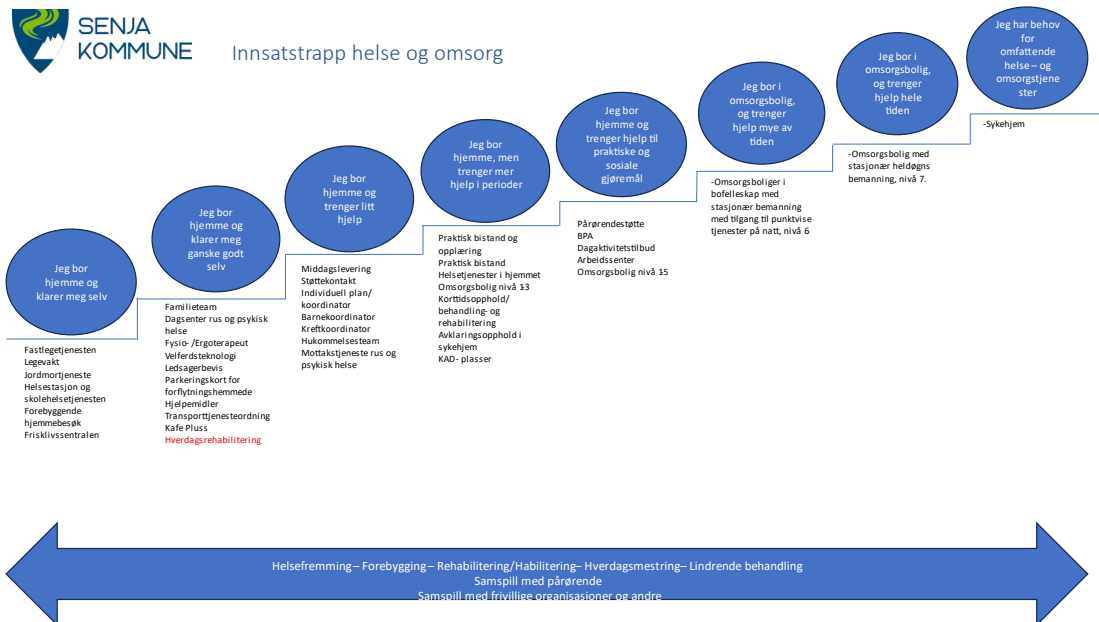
SENJA KOMMUNE

Innsatstrapp helse og omsorg

Jeg bor hjemme og klarer meg selv

Fastlegetjenesten
Legevakt
Jordmortjeneste
Helsestasjon og skolehelsetjenesten
Forebyggende hjemmebesøk
Frisklivssentralen

Jeg bor hjemme og klarer meg ganske godt selv

Familieteam
Dagsenter rus og psykisk helse
Fysio- /Ergoterapeut
Velferdsteknologi
Ledsagerbevis
Parkeringskort for forflytningshemmede
Hjelpemidler
Transporttjenesteordning
Kafe Pluss
Hverdagsrehabilitering

Jeg bor hjemme og trenger litt hjelp

Middagslevering
Støttekontakt
Individuell plan/ koordinator
Barnekoordinator
Kreftkoordinator
Hukommelsesteam
Mottakstjeneste rus og psykisk helse

Jeg bor hjemme, men trenger mer hjelp i perioder

Praktisk bistand og opplæring
Praktisk bistand
Helsetjenester i hjemmet
Omsorgsbolig nivå 13
Korttidsopphold/ behandling- og rehabilitering
Avklaringsopphold i sykehjem
KAD- plasser

Jeg bor hjemme og trenger hjelp til praktiske og sosiale gjøremål

Pårørendestøtte
BPA
Dagaktivitetstilbud
Arbeidssenter
Omsorgsbolig nivå 15

Jeg bor i omsorgsbolig, og trenger hjelp mye av tiden

-Omsorgsboliger i bofelleskap med stasjonær bemanning med tilgang til punktvise tjenester på natt, nivå 6

Jeg bor i omsorgsbolig, og trenger hjelp hele tiden

-Omsorgsbolig med stasjonær heldøgns bemanning, nivå 7.

Jeg har behov for omfattende helse – og omsorgstjenester

-Sykehjem

Helsefremming – Forebygging – Rehabilitering/Habilitering – Hverdagsmestring – Lindrende behandling
Samspill med pårørende
Samspill med frivillige organisasjoner og andre